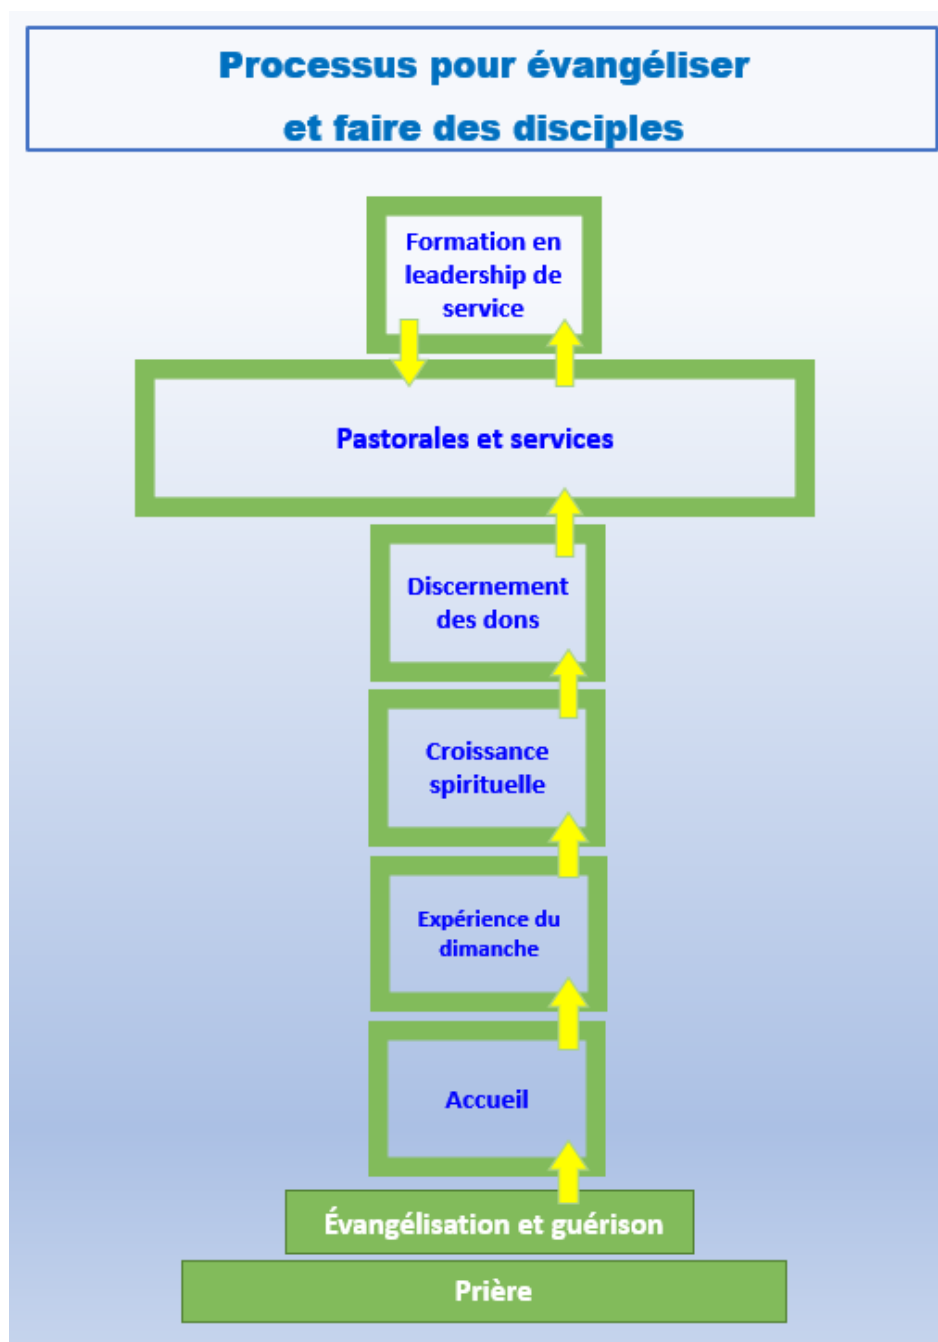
Processus pour évangéliser
et faire des disciples

Formation en leadership de service

Pastorales et services

Discernement des dons

Croissance spirituelle

Expérience du dimanche

Accueil

Évangélisation et guérison

Prière